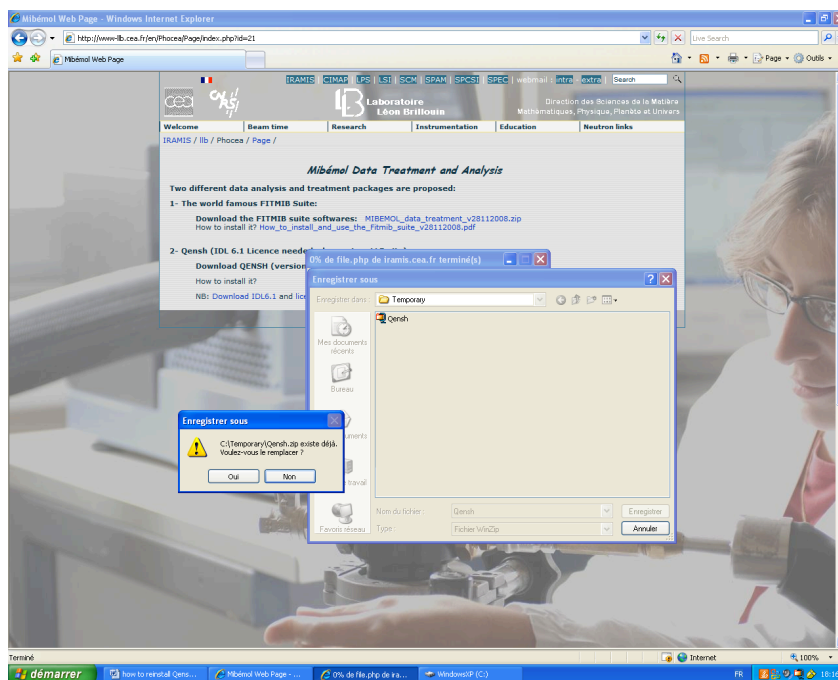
Mibémol Web Page - Windows Internet Explorer

http://www-llb.cea.fr/en/Phocea/Page/index.php?id=21

Live Search

Mibémol Web Page

Page ▾ Outils ▾

IRAMIS | CIMAP | LPS | LSI | SCM | SPAM | SPCSI | SPEC | webmail : intra - extra | Search

cea CNRS

Laboratoire Léon Brillouin

Direction des Sciences de la Matière Mathématiques, Physique, Planète et Univers

Welcome | Beam time | Research | Instrumentation | Education | Neutron links

IRAMIS / llb / Phocea / Page /

Mibémol Data Treatment and Analysis

Two different data analysis and treatment packages are proposed:

1- The world famous FITMIB Suite:

Download the FITMIB suite softwares: MIBEMOL_data_treatment_v28112008.zip
How to install it? How_to_install_and_use_the_Fitmib_suite_v28112008.pdf

2- Qensh (IDL 6.1 Licence needed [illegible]

Download QENSH (version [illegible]

How to install it?

NB: Download IDL6.1 and lice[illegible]

0% de file.php de iramis.cea.fr terminé(s)

Enregistrer sous

Enregistrer dans : Temporary

Qensh

Mes documents récents

Bureau

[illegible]cuments

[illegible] travail

Favoris réseau

Nom du fichier : Qensh

Type : Fichier WinZip

Enregistrer

Annuler

Enregistrer sous

C:\Temporary\Qensh.zip existe déjà.
Voulez-vous le remplacer ?

Oui | Non

Terminé

Internet

100%

démarrer | how to reinstall Qens... | Mibémol Web Page - ... | 0% de file.php de ira... | WindowsXP (C:)

FR 18:1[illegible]